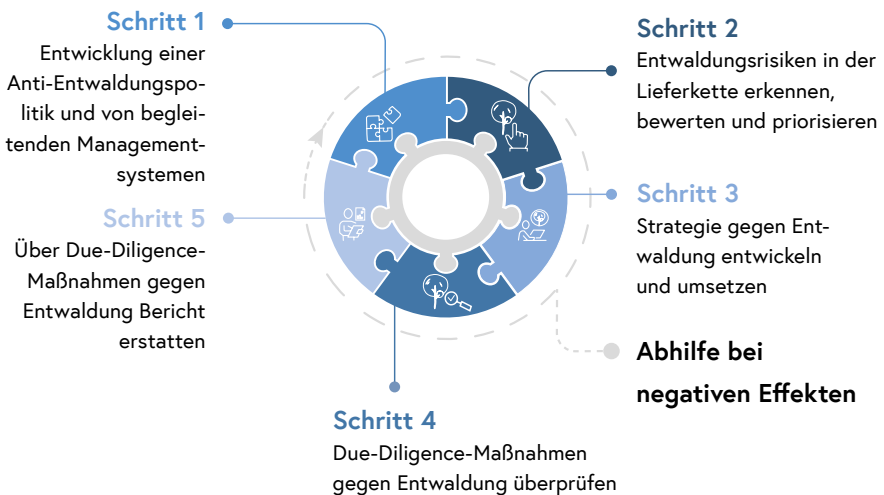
Schritt 1
Entwicklung einer Anti-Entwaldungspolitik und von begleitenden Managementsystemen

Schritt 2
Entwaldungsrisiken in der Lieferkette erkennen, bewerten und priorisieren

Schritt 3
Strategie gegen Entwaldung entwickeln und umsetzen

Abhilfe bei negativen Effekten

Schritt 4
Due-Diligence-Maßnahmen gegen Entwaldung überprüfen

Schritt 5
Über Due-Diligence-Maßnahmen gegen Entwaldung Bericht erstatten